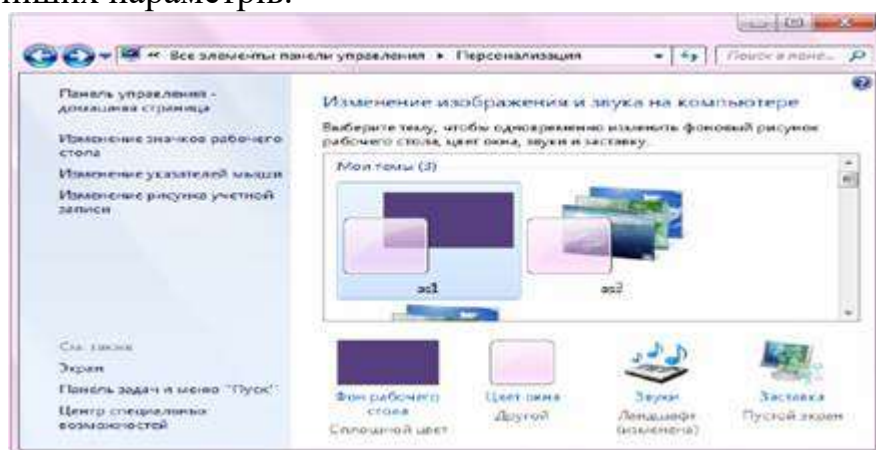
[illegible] параметрів.

« Все элементы панели управления ▸ Персонализация

Поиск в пане...

Панель управления - домашняя страница

Изменение значков рабочего стола

Изменение указателей мыши

Изменение рисунка учетной записи

Изменение изображения и звука на компьютере

Выберите тему, чтобы одновременно изменить фоновый рисунок рабочего стола, цвет окна, звуки и заставку.

Мои темы (3)

ac1

ac2

См. также

Экран

Панель задач и меню "Пуск"

Центр специальных возможностей

Фон рабочего стола

Сплошной цвет

Цвет окна

Другой

Звуки

Ландшафт (изменена)

Заставка

Пустой экран